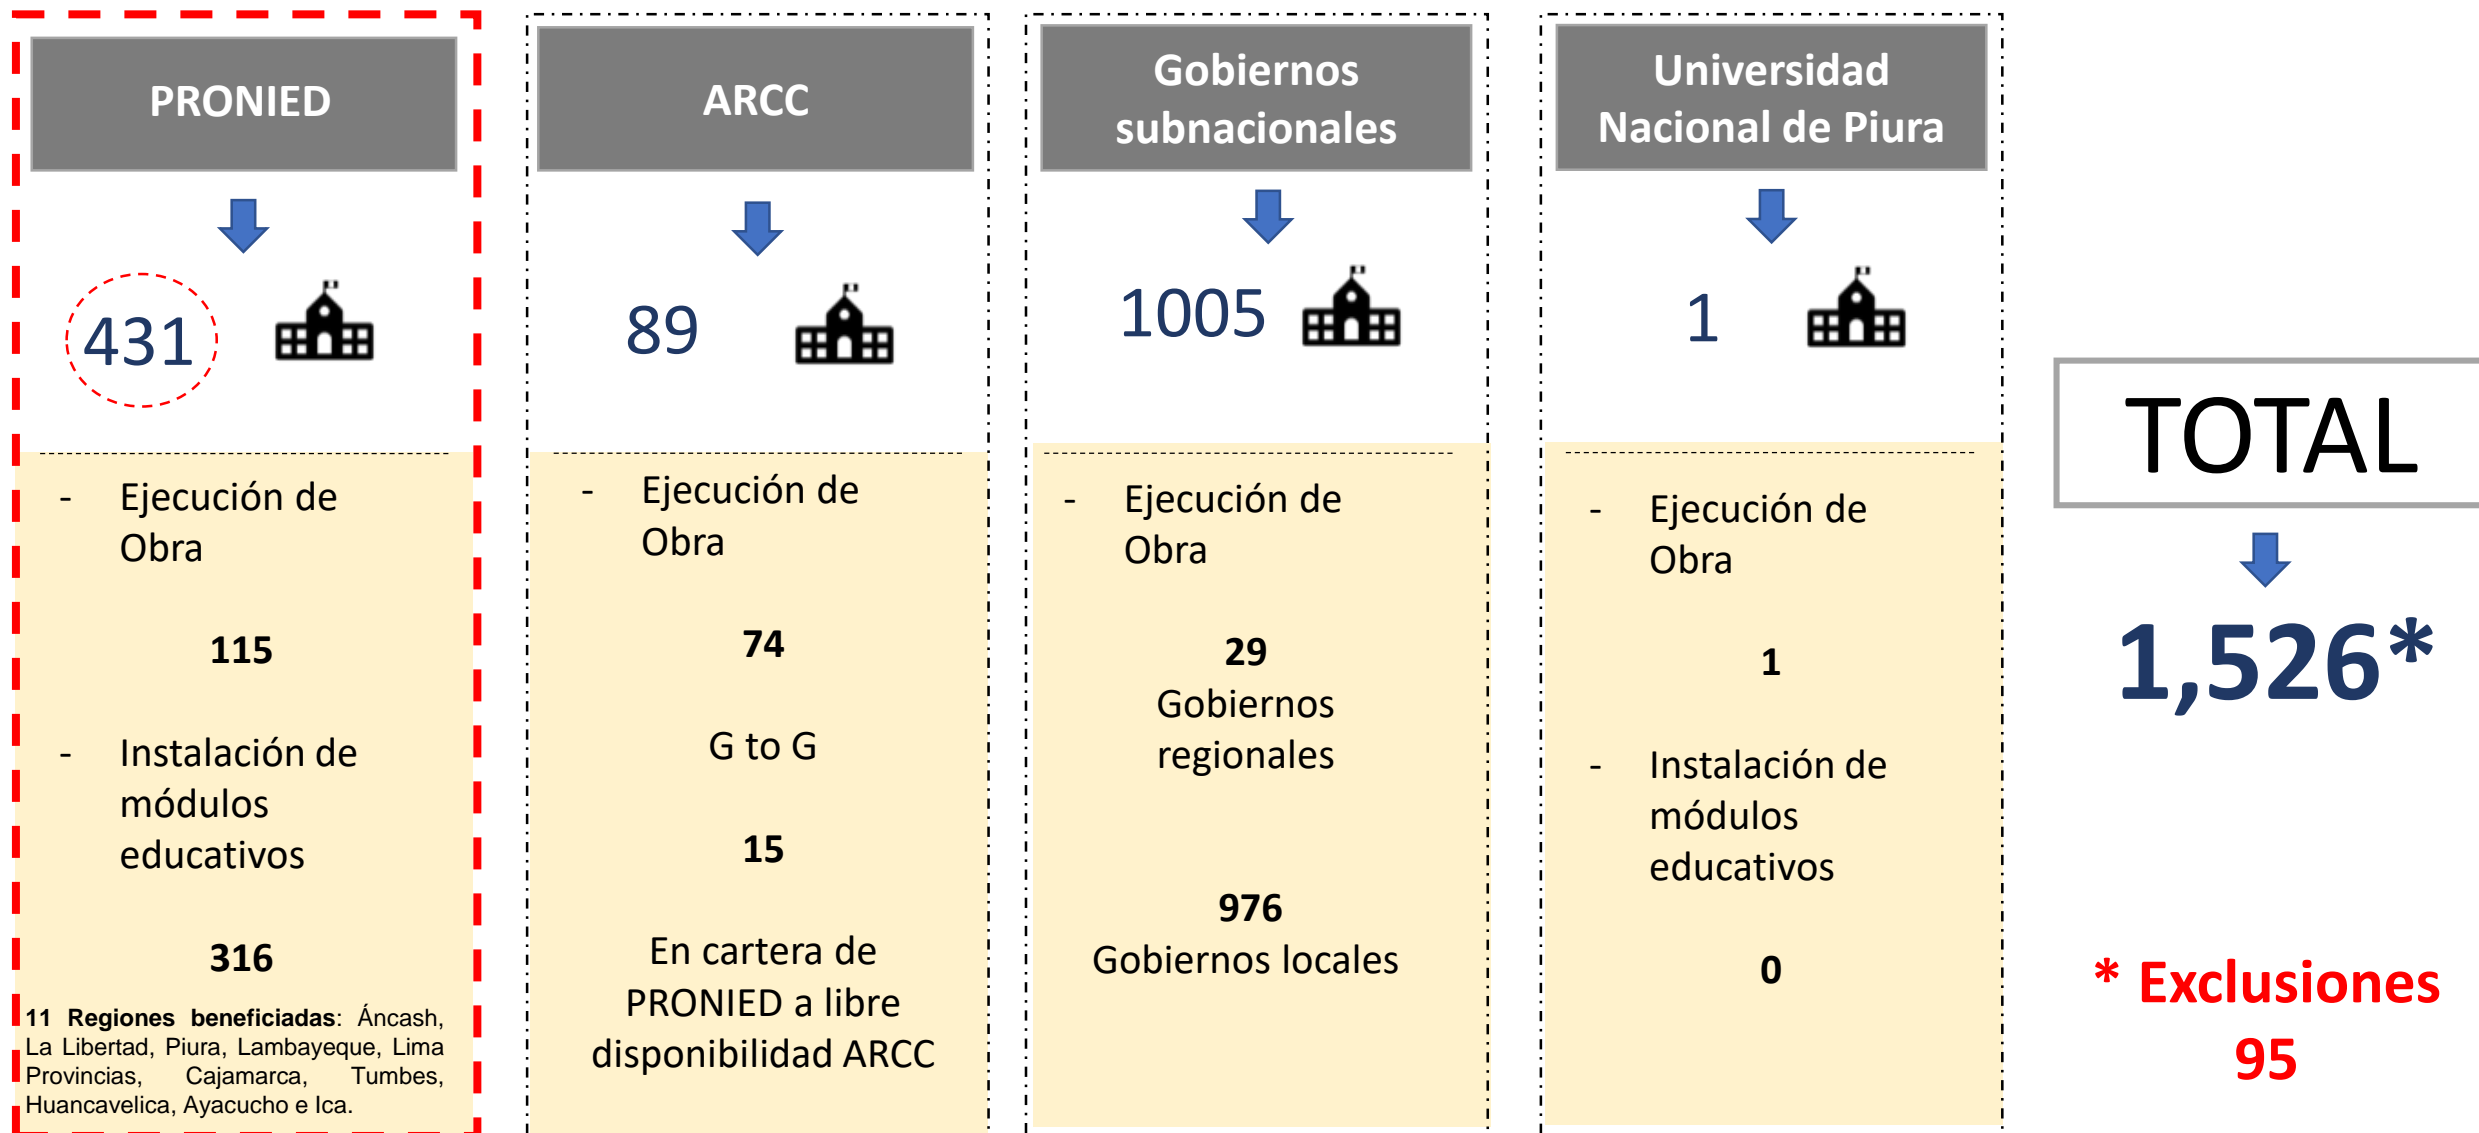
PRONIED

431

- Ejecución de Obra

115

- Instalación de módulos educativos

316

**11 Regiones beneficiadas**: Áncash, La Libertad, Piura, Lambayeque, Lima Provincias, Cajamarca, Tumbes, Huancavelica, Ayacucho e Ica.

ARCC

89

- Ejecución de Obra

74

G to G

15

En cartera de PRONIED a libre disponibilidad ARCC

Gobiernos subnacionales

1005

- Ejecución de Obra

29
Gobiernos regionales

976
Gobiernos locales

Universidad Nacional de Piura

1

- Ejecución de Obra

1

- Instalación de módulos educativos

0

TOTAL

1,526*

* Exclusiones 95